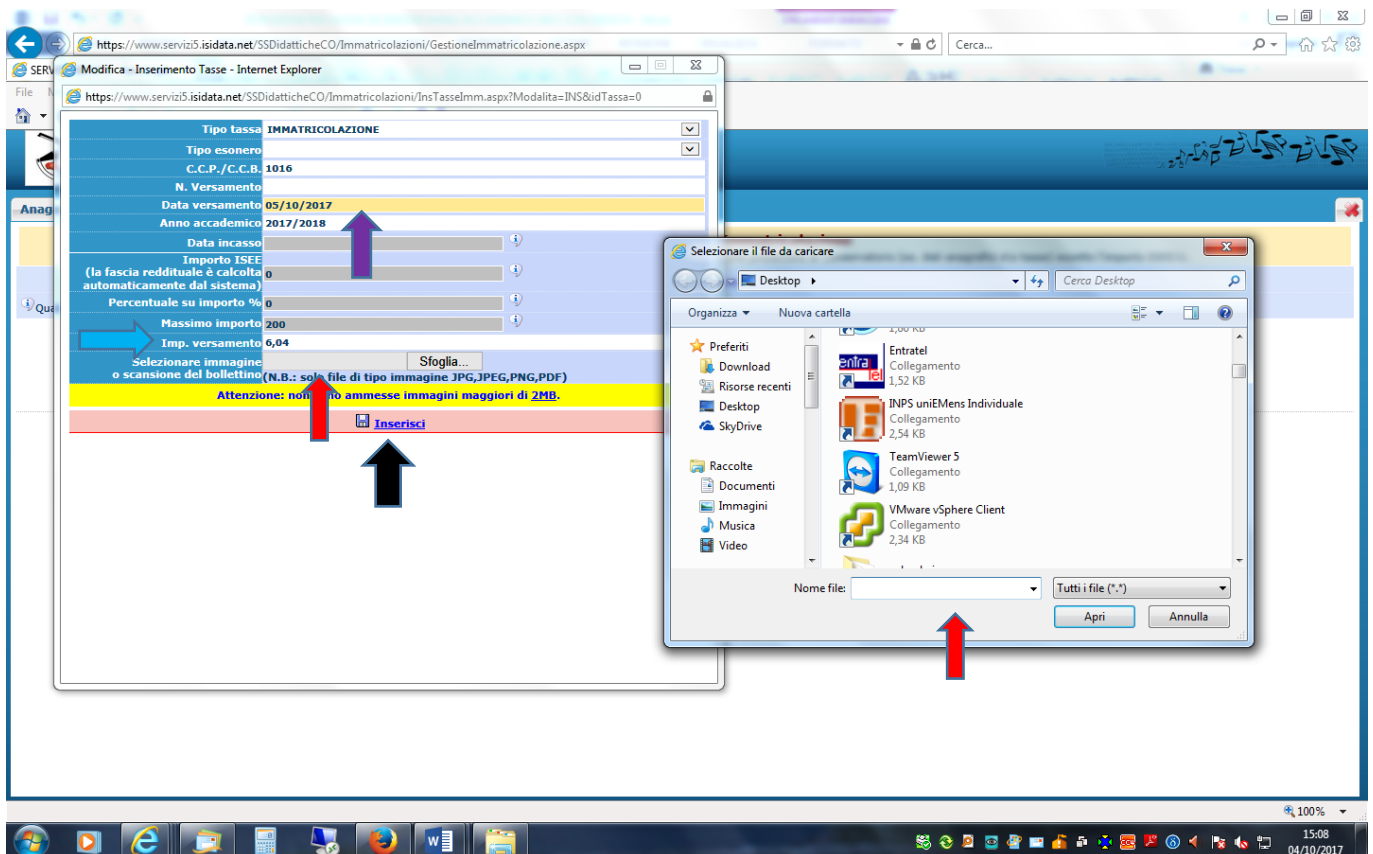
https://www.servizi5.isidata.net/SSDidatticheCO/Immatricolazioni/GestioneImmatricolazione.aspx

Cerca...

SERV

File

Modifica - Inserimento Tasse - Internet Explorer

https://www.servizi5.isidata.net/SSDidatticheCO/Immatricolazioni/InsTasseImm.aspx?Modalita=INS&idTassa=0

| | |
|---|---|
| Tipo tassa | IMMATRICOLAZIONE |
| Tipo esonero | |
| C.C.P./C.C.B. | 1016 |
| N. Versamento | |
| Data versamento | 05/10/2017 |
| Anno accademico | 2017/2018 |
| Data incasso | |
| Importo ISEE (la fascia reddituale è calcolta automaticamente dal sistema) | 0 |
| Percentuale su importo % | 0 |
| Massimo importo | 200 |
| Imp. versamento | 6,04 |
| Selezionare immagine o scansione del bollettino | Sfoglia... (N.B.: solo file di tipo immagine JPG,JPEG,PNG,PDF) |

Attenzione: non sono ammesse immagini maggiori di 2MB.

Inserisci

Anag

Qua

Selezionare il file da caricare

Desktop

Cerca Desktop

Organizza

Nuova cartella

Preferiti

Download

Risorse recenti

Desktop

SkyDrive

Raccolte

Documenti

Immagini

Musica

Video

1,80 KB

Entratel
Collegamento
1,52 KB

INPS uniEMens Individuale
Collegamento
2,54 KB

TeamViewer 5
Collegamento
1,09 KB

VMware vSphere Client
Collegamento
2,34 KB

Nome file:

Tutti i file (*.*)

Apri

Annulla

100%

15:08
04/10/2017